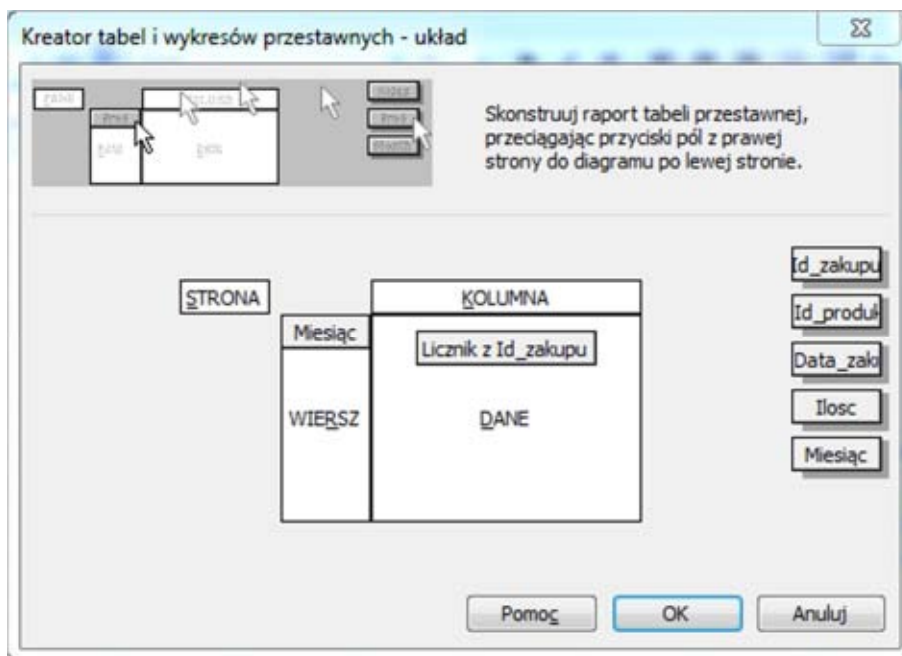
Kreator tabel i wykresów przestawnych - układ

Skonstruuj raport tabeli przestawnej, przeciągając przyciski pól z prawej strony do diagramu po lewej stronie.

STRONA

KOLUMNA

Miesiąc

Licznik z Id_zakupu

WIERSZ

DANE

Id_zakupu

Id_produk

Data_zak

Ilosc

Miesiąc

Pomoc

OK

Anuluj